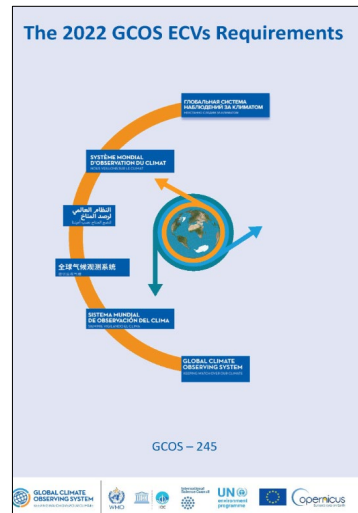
The 2022 GCOS ECVs Requirements

ГЛОБАЛЬНАЯ СИСТЕМА НАБЛЮДЕНИЙ ЗА КЛИМАТОМ

SYSTÈME MONDIAL D'OBSERVATION DU CLIMAT

النظام العالمي لرصد المناخ

全球气候观测系统

SISTEMA MUNDIAL DE OBSERVACIÓN DEL CLIMA

GLOBAL CLIMATE OBSERVING SYSTEM

GCOS – 245

GLOBAL CLIMATE OBSERVING SYSTEM

WMO

IOC

International Science Council

UN environment programme

Copernicus